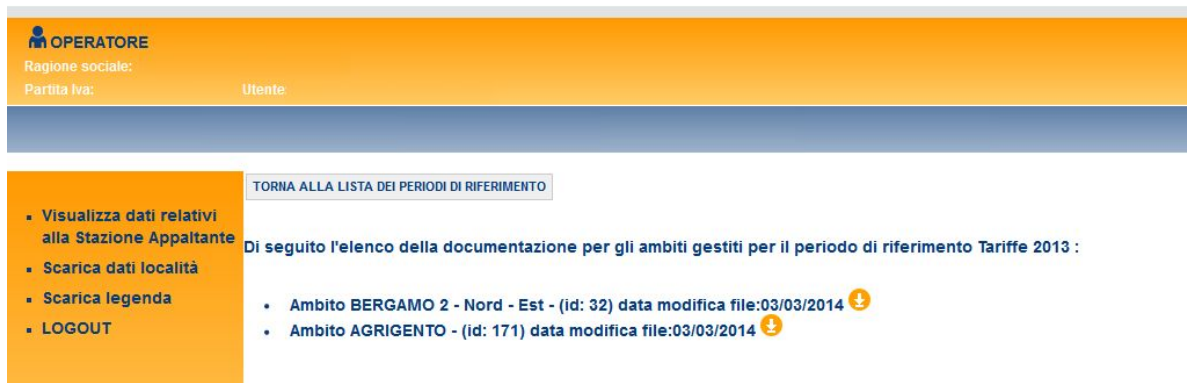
OPERATORE
Ragione sociale:
Partita Iva:
Utente:

- Visualizza dati relativi alla Stazione Appaltante
- Scarica dati località
- Scarica legenda
- LOGOUT

TORNA ALLA LISTA DEI PERIODI DI RIFERIMENTO

Di seguito l'elenco della documentazione per gli ambiti gestiti per il periodo di riferimento Tariffe 2013 :

- Ambito BERGAMO 2 - Nord - Est - (id: 32) data modifica file:03/03/2014
- Ambito AGRIGENTO - (id: 171) data modifica file:03/03/2014